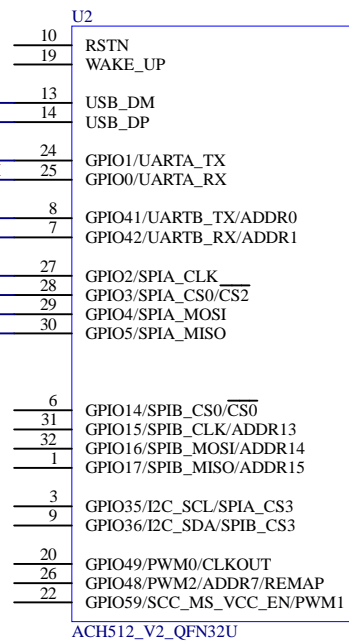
U2

10 RSTN
19 WAKE_UP

13 USB_DM
14 USB_DP

24 GPIO1/UARTA_TX
25 GPIO0/UARTA_RX

8 GPIO41/UARTB_TX/ADDR0
7 GPIO42/UARTB_RX/ADDR1

27 GPIO2/SPIA_CLK
28 GPIO3/SPIA_CS0/$\overline{CS2}$
29 GPIO4/SPIA_MOSI
30 GPIO5/SPIA_MISO

6 GPIO14/SPIB_CS0/$\overline{CS0}$
31 GPIO15/SPIB_CLK/ADDR13
32 GPIO16/SPIB_MOSI/ADDR14
1 GPIO17/SPIB_MISO/ADDR15

3 GPIO35/I2C_SCL/SPIA_CS3
9 GPIO36/I2C_SDA/SPIB_CS3

20 GPIO49/PWM0/CLKOUT
26 GPIO48/PWM2/ADDR7/REMAP
22 GPIO59/SCC_MS_VCC_EN/PWM1

ACH512_V2_QFN32U